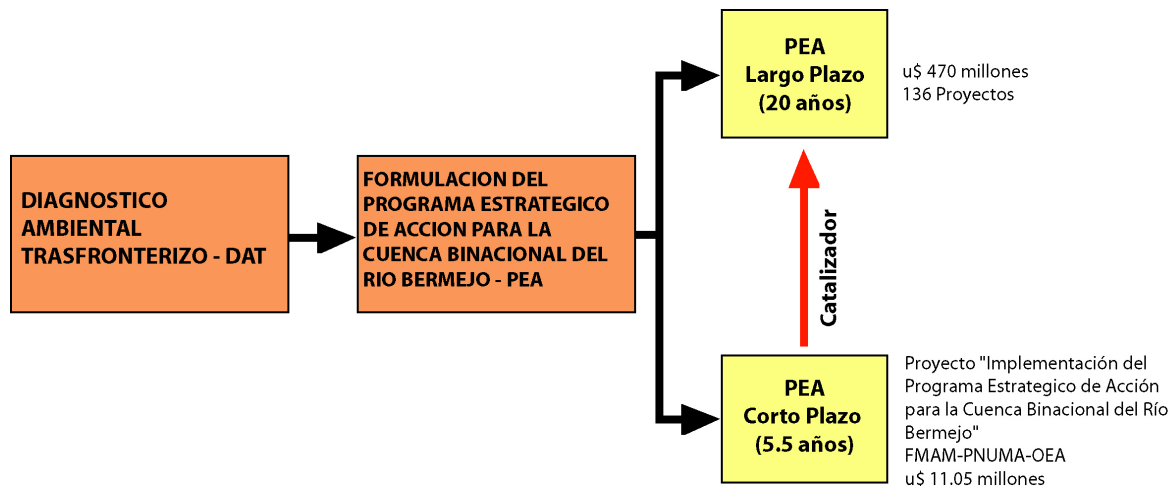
DIAGNOSTICO AMBIENTAL TRASFRONTERIZO - DAT

FORMULACION DEL PROGRAMA ESTRATEGICO DE ACCION PARA LA CUENCA BINACIONAL DEL RIO BERMEJO - PEA

PEA
Largo Plazo
(20 años)

u$ 470 millones
136 Proyectos

Catalizador

PEA
Corto Plazo
(5.5 años)

Proyecto "Implementación del Programa Estrategico de Acción para la Cuenca Binacional del Río Bermejo"
FMAM-PNUMA-OEA
u$ 11.05 millones